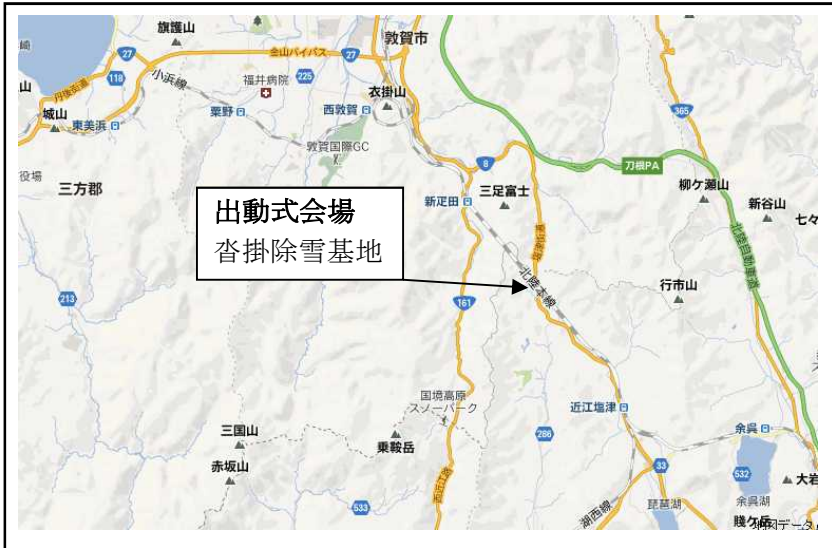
旗護山
敦賀市
27
27
金山バイパス
118
小浜線
福井病院
225
城山
東美浜
粟野
西敦賀
衣掛山
365
敦賀国際GC
8
刀根PA
役場
三方郡
柳ケ瀬山
新疋田
三足富士
新谷山
七々
出動式会場
沓掛除雪基地
北陸本線
北陸自動車道
213
161
行市山
国境高原スノーパーク
近江塩津
三国山
乗鞍岳
286
余呉
赤坂山
532
8
余呉湖
大岩
533
湖西線
琵琶湖
賤ケ岳
地図データ